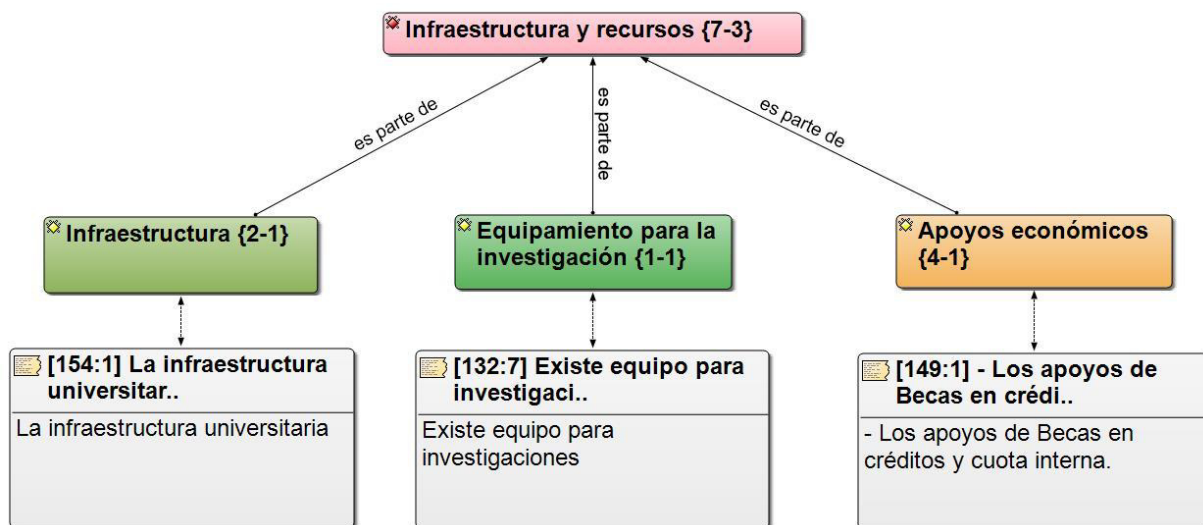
Infraestructura y recursos {7-3}

es parte de

es parte de

es parte de

Infraestructura {2-1}

Equipamiento para la investigación {1-1}

Apoyos económicos {4-1}

[154:1] La infraestructura universitar..

La infraestructura universitaria

[132:7] Existe equipo para investigaci..

Existe equipo para investigaciones

[149:1] - Los apoyos de Becas en crédi..

- Los apoyos de Becas en créditos y cuota interna.